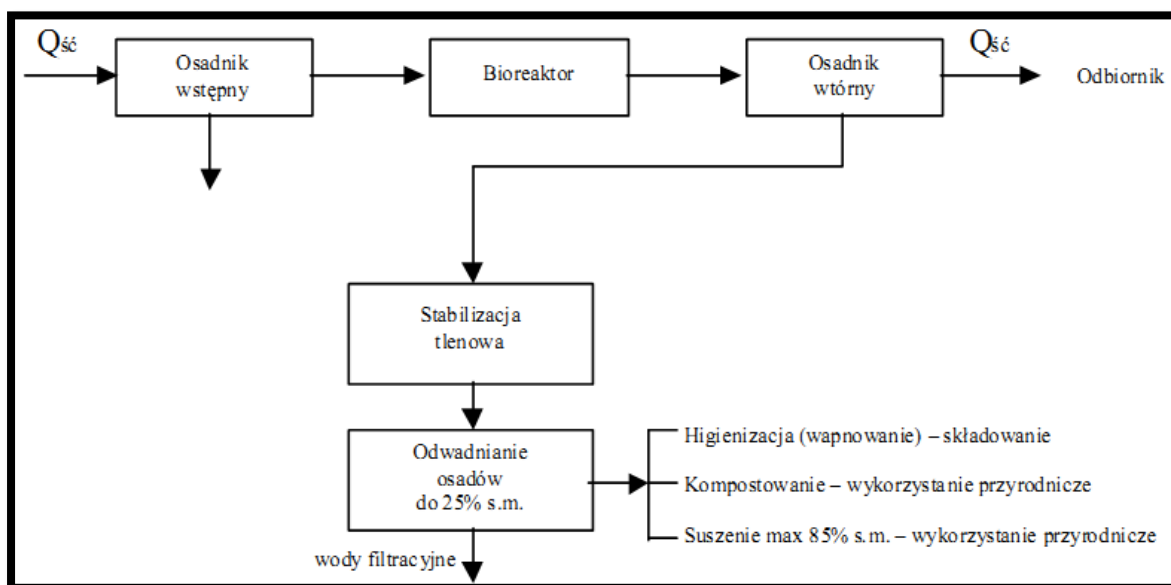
$Q_{ść}$

Osadnik wstępny

Bioreaktor

Osadnik wtórny

$Q_{ść}$

Odbiornik

Stabilizacja tlenowa

Odwadnianie osadów do 25% s.m.

Higienizacja (wapnowanie) – składowanie

Kompostowanie – wykorzystanie przyrodnicze

Suszenie max 85% s.m. – wykorzystanie przyrodnicze

wody filtracyjne